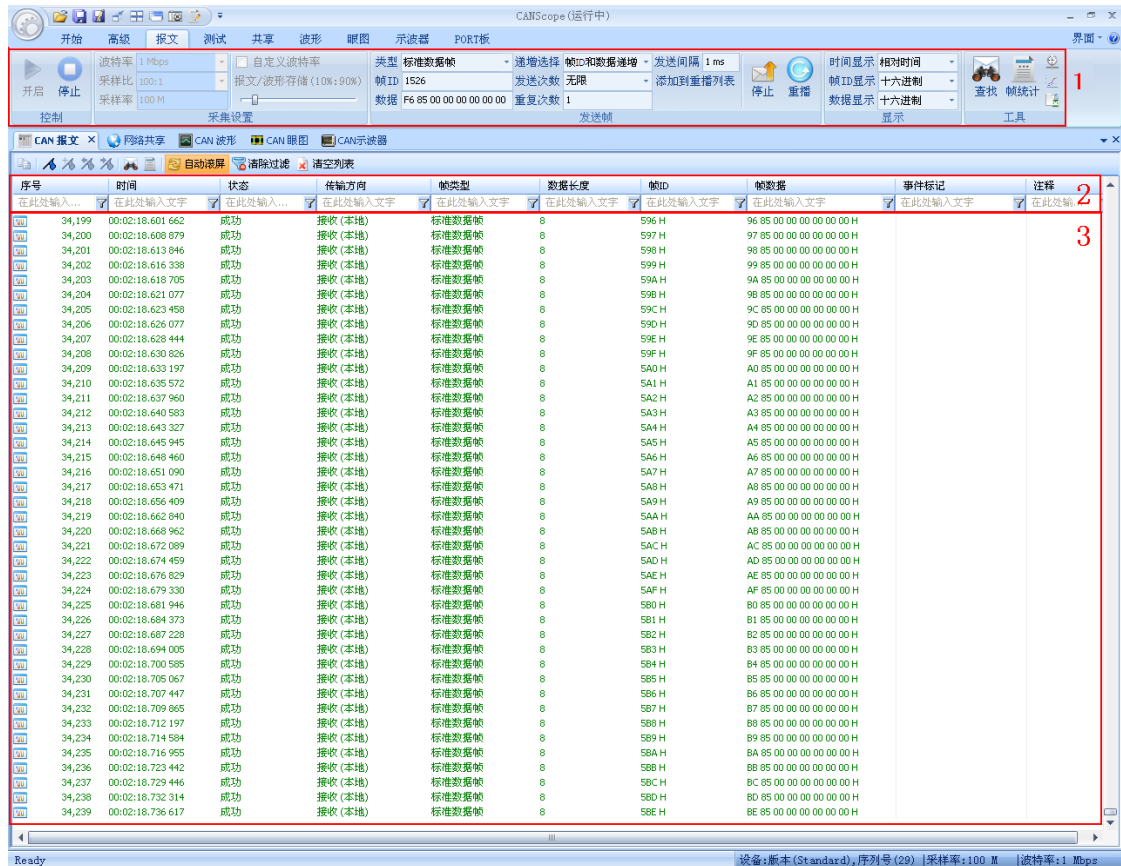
CANScope (运行中)

开始 高级 报文 测试 共享 波形 眼图 示波器 PORT板

界面

开启 停止
控制

波特率 1 Mbps
采样比 100:1
采样率 100 M
自定义波特率
报文/波形存储 (10%:90%)
采集设置

类型 标准数据帧
帧ID 1526
数据 F6 85 00 00 00 00 00 00
递增选择 帧ID和数据递增
发送次数 无限
重复次数 1
发送间隔 1 ms
添加到重播列表
停止 重播
发送帧

时间显示 相对时间
帧ID显示 十六进制
数据显示 十六进制
显示

查找 帧统计
工具

1

CAN 报文 网络共享 CAN 波形 CAN 眼图 CAN示波器

自动滚屏 清除过滤 清空列表

| 序号 | 时间 | 状态 | 传输方向 | 帧类型 | 数据长度 | 帧ID | 帧数据 | 事件标记 | 注释 |
|---|---|---|---|---|---|---|---|---|---|
| 在此处输入... | 在此处输入文字 | 在此处输入... | 在此处输入文字 | 在此处输入文字 | 在此处输入文字 | 在此处输入文字 | 在此处输入文字 | 在此处输入文字 | 在此处输入... |
| 34,199 | 00:02:18.601 662 | 成功 | 接收 (本地) | 标准数据帧 | 8 | 596 H | 96 85 00 00 00 00 00 00 H | | |
| 34,200 | 00:02:18.608 879 | 成功 | 接收 (本地) | 标准数据帧 | 8 | 597 H | 97 85 00 00 00 00 00 00 H | | |
| 34,201 | 00:02:18.613 846 | 成功 | 接收 (本地) | 标准数据帧 | 8 | 598 H | 98 85 00 00 00 00 00 00 H | | |
| 34,202 | 00:02:18.616 338 | 成功 | 接收 (本地) | 标准数据帧 | 8 | 599 H | 99 85 00 00 00 00 00 00 H | | |
| 34,203 | 00:02:18.618 705 | 成功 | 接收 (本地) | 标准数据帧 | 8 | 59A H | 9A 85 00 00 00 00 00 00 H | | |
| 34,204 | 00:02:18.621 077 | 成功 | 接收 (本地) | 标准数据帧 | 8 | 59B H | 9B 85 00 00 00 00 00 00 H | | |
| 34,205 | 00:02:18.623 458 | 成功 | 接收 (本地) | 标准数据帧 | 8 | 59C H | 9C 85 00 00 00 00 00 00 H | | |
| 34,206 | 00:02:18.626 077 | 成功 | 接收 (本地) | 标准数据帧 | 8 | 59D H | 9D 85 00 00 00 00 00 00 H | | |
| 34,207 | 00:02:18.628 444 | 成功 | 接收 (本地) | 标准数据帧 | 8 | 59E H | 9E 85 00 00 00 00 00 00 H | | |
| 34,208 | 00:02:18.630 826 | 成功 | 接收 (本地) | 标准数据帧 | 8 | 59F H | 9F 85 00 00 00 00 00 00 H | | |
| 34,209 | 00:02:18.633 197 | 成功 | 接收 (本地) | 标准数据帧 | 8 | 5A0 H | A0 85 00 00 00 00 00 00 H | | |
| 34,210 | 00:02:18.635 572 | 成功 | 接收 (本地) | 标准数据帧 | 8 | 5A1 H | A1 85 00 00 00 00 00 00 H | | |
| 34,211 | 00:02:18.637 960 | 成功 | 接收 (本地) | 标准数据帧 | 8 | 5A2 H | A2 85 00 00 00 00 00 00 H | | |
| 34,212 | 00:02:18.640 583 | 成功 | 接收 (本地) | 标准数据帧 | 8 | 5A3 H | A3 85 00 00 00 00 00 00 H | | |
| 34,213 | 00:02:18.643 327 | 成功 | 接收 (本地) | 标准数据帧 | 8 | 5A4 H | A4 85 00 00 00 00 00 00 H | | |
| 34,214 | 00:02:18.645 945 | 成功 | 接收 (本地) | 标准数据帧 | 8 | 5A5 H | A5 85 00 00 00 00 00 00 H | | |
| 34,215 | 00:02:18.648 460 | 成功 | 接收 (本地) | 标准数据帧 | 8 | 5A6 H | A6 85 00 00 00 00 00 00 H | | |
| 34,216 | 00:02:18.651 090 | 成功 | 接收 (本地) | 标准数据帧 | 8 | 5A7 H | A7 85 00 00 00 00 00 00 H | | |
| 34,217 | 00:02:18.653 471 | 成功 | 接收 (本地) | 标准数据帧 | 8 | 5A8 H | A8 85 00 00 00 00 00 00 H | | |
| 34,218 | 00:02:18.656 409 | 成功 | 接收 (本地) | 标准数据帧 | 8 | 5A9 H | A9 85 00 00 00 00 00 00 H | | |
| 34,219 | 00:02:18.662 840 | 成功 | 接收 (本地) | 标准数据帧 | 8 | 5AA H | AA 85 00 00 00 00 00 00 H | | |
| 34,220 | 00:02:18.668 962 | 成功 | 接收 (本地) | 标准数据帧 | 8 | 5AB H | AB 85 00 00 00 00 00 00 H | | |
| 34,221 | 00:02:18.672 089 | 成功 | 接收 (本地) | 标准数据帧 | 8 | 5AC H | AC 85 00 00 00 00 00 00 H | | |
| 34,222 | 00:02:18.674 459 | 成功 | 接收 (本地) | 标准数据帧 | 8 | 5AD H | AD 85 00 00 00 00 00 00 H | | |
| 34,223 | 00:02:18.676 829 | 成功 | 接收 (本地) | 标准数据帧 | 8 | 5AE H | AE 85 00 00 00 00 00 00 H | | |
| 34,224 | 00:02:18.679 330 | 成功 | 接收 (本地) | 标准数据帧 | 8 | 5AF H | AF 85 00 00 00 00 00 00 H | | |
| 34,225 | 00:02:18.681 946 | 成功 | 接收 (本地) | 标准数据帧 | 8 | 5B0 H | B0 85 00 00 00 00 00 00 H | | |
| 34,226 | 00:02:18.684 373 | 成功 | 接收 (本地) | 标准数据帧 | 8 | 5B1 H | B1 85 00 00 00 00 00 00 H | | |
| 34,227 | 00:02:18.687 228 | 成功 | 接收 (本地) | 标准数据帧 | 8 | 5B2 H | B2 85 00 00 00 00 00 00 H | | |
| 34,228 | 00:02:18.694 005 | 成功 | 接收 (本地) | 标准数据帧 | 8 | 5B3 H | B3 85 00 00 00 00 00 00 H | | |
| 34,229 | 00:02:18.700 585 | 成功 | 接收 (本地) | 标准数据帧 | 8 | 5B4 H | B4 85 00 00 00 00 00 00 H | | |
| 34,230 | 00:02:18.705 067 | 成功 | 接收 (本地) | 标准数据帧 | 8 | 5B5 H | B5 85 00 00 00 00 00 00 H | | |
| 34,231 | 00:02:18.707 447 | 成功 | 接收 (本地) | 标准数据帧 | 8 | 5B6 H | B6 85 00 00 00 00 00 00 H | | |
| 34,232 | 00:02:18.709 865 | 成功 | 接收 (本地) | 标准数据帧 | 8 | 5B7 H | B7 85 00 00 00 00 00 00 H | | |
| 34,233 | 00:02:18.712 197 | 成功 | 接收 (本地) | 标准数据帧 | 8 | 5B8 H | B8 85 00 00 00 00 00 00 H | | |
| 34,234 | 00:02:18.714 584 | 成功 | 接收 (本地) | 标准数据帧 | 8 | 5B9 H | B9 85 00 00 00 00 00 00 H | | |
| 34,235 | 00:02:18.716 955 | 成功 | 接收 (本地) | 标准数据帧 | 8 | 5BA H | BA 85 00 00 00 00 00 00 H | | |
| 34,236 | 00:02:18.723 442 | 成功 | 接收 (本地) | 标准数据帧 | 8 | 5BB H | BB 85 00 00 00 00 00 00 H | | |
| 34,237 | 00:02:18.729 446 | 成功 | 接收 (本地) | 标准数据帧 | 8 | 5BC H | BC 85 00 00 00 00 00 00 H | | |
| 34,238 | 00:02:18.732 314 | 成功 | 接收 (本地) | 标准数据帧 | 8 | 5BD H | BD 85 00 00 00 00 00 00 H | | |
| 34,239 | 00:02:18.736 617 | 成功 | 接收 (本地) | 标准数据帧 | 8 | 5BE H | BE 85 00 00 00 00 00 00 H | | |

2
3

Ready
设备:版本(Standard),序列号(29) |采样率:100 M |波特率:1 Mbps